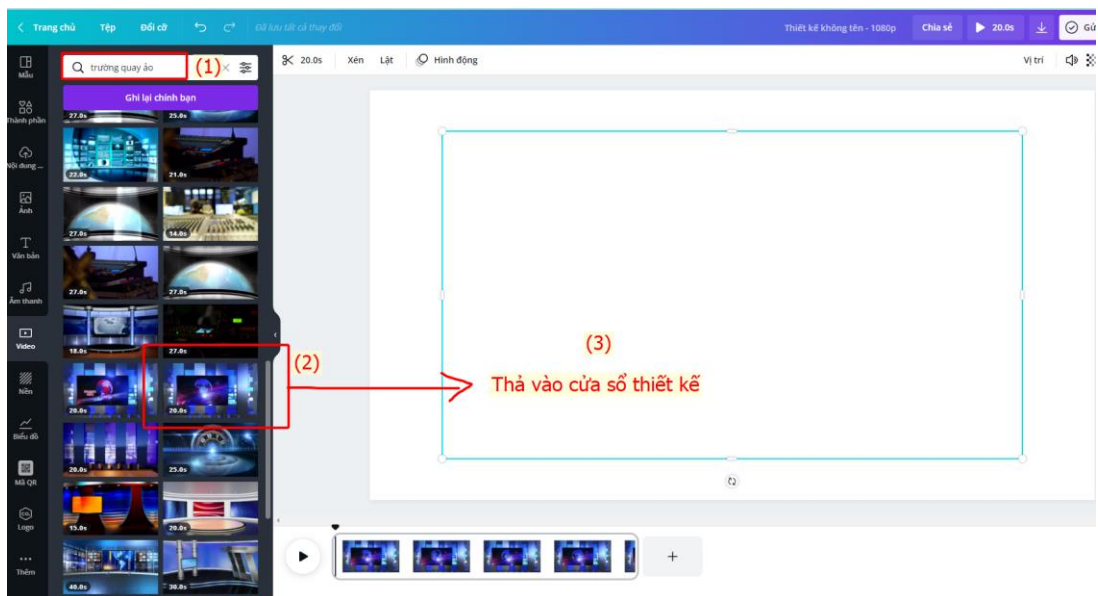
< Trang chủ  Tệp  Đổi cỡ  Đã lưu tất cả thay đổi  Thiết kế không tên - 1080p  Chia sẻ  20.0s  Gử

Mẫu
Thành phần
Nội dung ...
Ảnh
Văn bản
Âm thanh
Video
Nền
Biểu đồ
Mã QR
Logo
Thêm

trường quay ảo (1)

Ghi lại chính bạn

27.0s 25.0s 22.0s 21.0s 27.0s 14.0s 27.0s 27.0s 18.0s 27.0s 20.0s 20.0s 20.0s 25.0s 15.0s 20.0s 40.0s 30.0s

20.0s  Xén  Lật  Hình động  Vị trí

(2)

(3)
Thả vào cửa sổ thiết kế

+